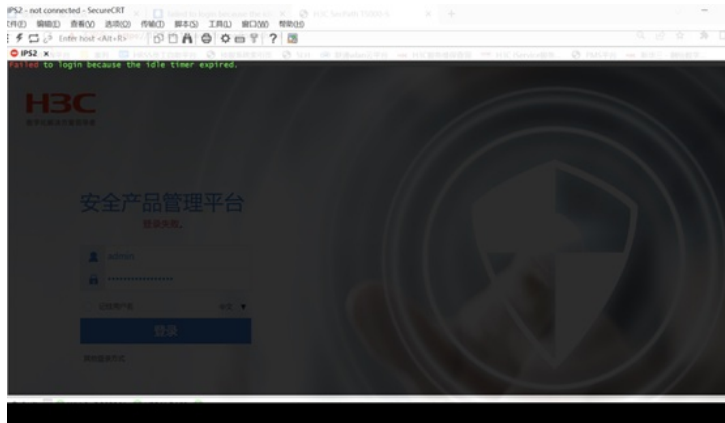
IPS2 - not connected - SecureCRT
文件(F) 编辑(E) 查看(V) 选项(O) 传输(T) 脚本(S) 工具(L) 窗口(W) 帮助(H)
Enter host <Alt+R>
IPS2
Failed to login because the idle timer expired.
H3C
安全产品管理平台
登录失败。
admin
••••••••••••••••
中文
登录